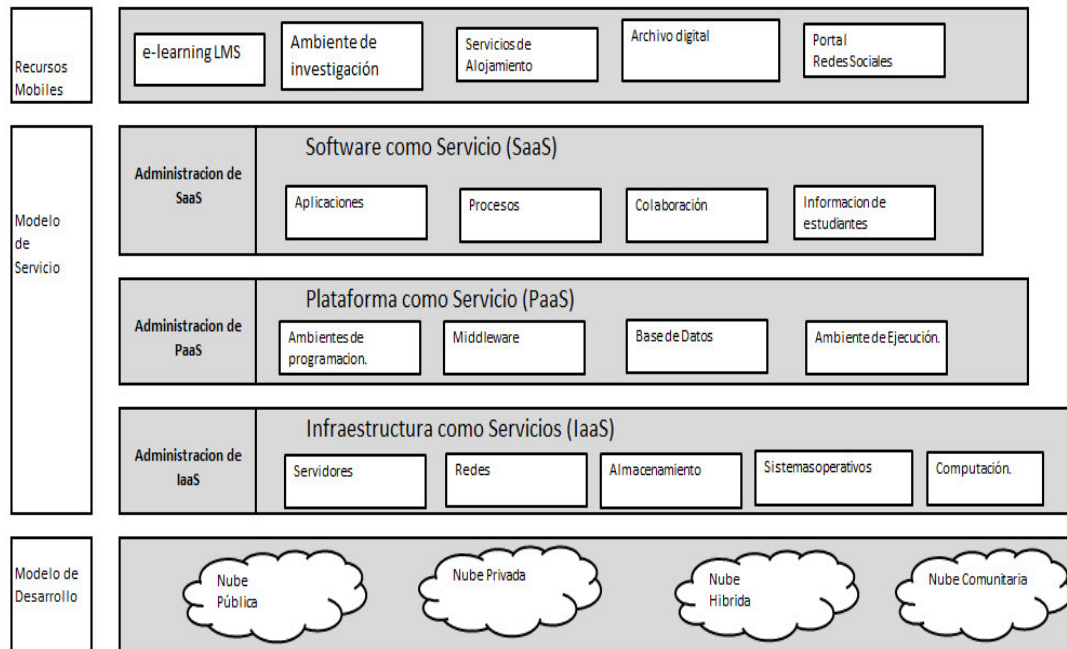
Recursos Mobiles

e-learning LMS

Ambiente de investigación

Servicios de Alojamiento

Archivo digital

Portal Redes Sociales

Modelo de Servicio

Administracion de SaaS

Software como Servicio (SaaS)

Aplicaciones

Procesos

Colaboración

Informacion de estudiantes

Administracion de PaaS

Plataforma como Servicio (PaaS)

Ambientes de programacion.

Middleware

Base de Datos

Ambiente de Ejecución.

Administracion de IaaS

Infraestructura como Servicios (IaaS)

Servidores

Redes

Almacenamiento

Sistemas operativos

Computación.

Modelo de Desarrollo

Nube Pública

Nube Privada

Nube Hibrida

Nube Comunitaria